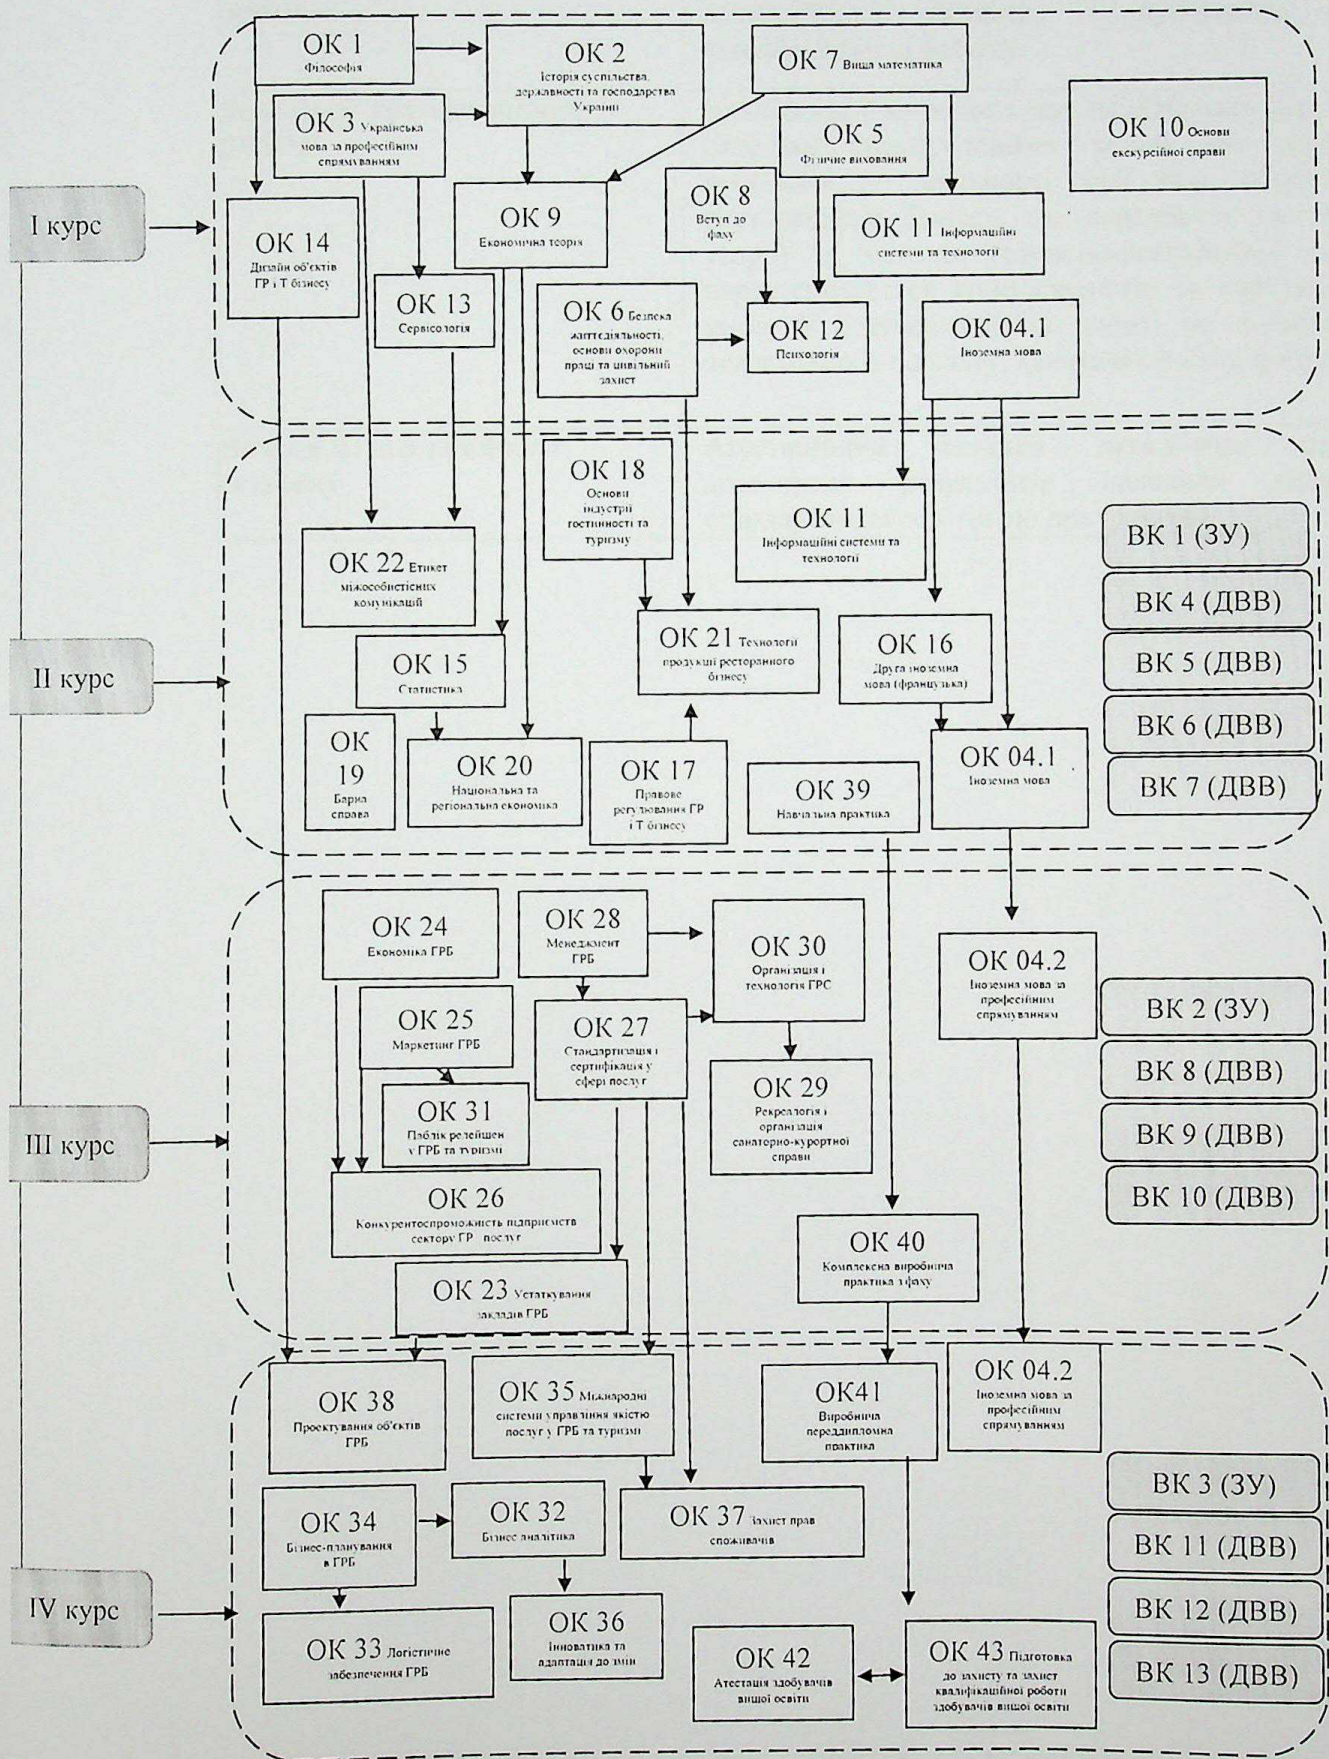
ОК 1 Філософія

ОК 2 Історія суспільства, державності та господарства України

ОК 7 Вища математика

ОК 10 Основи екскурсійної справи

ОК 3 Українська мова за професійним спрямуванням

ОК 5 Фізичне виховання

I курс

ОК 14 Дизайн об'єктів ГР і Т бізнесу

ОК 9 Економічна теорія

ОК 8 Вступ до фаху

ОК 11 Інформаційні системи та технології

ОК 13 Сервісологія

ОК 6 Безпека життєдіяльності, основи охорони праці та цивільний захист

ОК 12 Психологія

ОК 04.1 Іноземна мова

ОК 18 Основи індустрії гостинності та туризму

ОК 11 Інформаційні системи та технології

ВК 1 (ЗУ)

ОК 22 Етикет міжособистісних комунікацій

ВК 4 (ДВВ)

ОК 21 Технології продукції ресторанного бізнесу

ОК 16 Друга іноземна мова (французька)

ВК 5 (ДВВ)

II курс

ОК 15 Статистика

ВК 6 (ДВВ)

ОК 19 Барна справа

ОК 20 Національна та регіональна економіка

ОК 17 Правове регулювання ГР і Т бізнесу

ОК 39 Навчальна практика

ОК 04.1 Іноземна мова

ВК 7 (ДВВ)

ОК 24 Економіка ГРБ

ОК 28 Менеджмент ГРБ

ОК 30 Організація і технологія ГРС

ОК 04.2 Іноземна мова за професійним спрямуванням

ОК 25 Маркетинг ГРБ

ОК 27 Стандартизація і сертифікація у сфері послуг

ВК 2 (ЗУ)

ВК 8 (ДВВ)

ОК 29 Рекреологія і організація санаторно-курортної справи

ОК 31 Паблік рилейшен у ГРБ та туризмі

III курс

ВК 9 (ДВВ)

ОК 26 Конкурентоспроможність підприємств сектору ГР послуг

ВК 10 (ДВВ)

ОК 40 Комплексна виробнича практика з фаху

ОК 23 Устаткування закладів ГРБ

ОК 38 Проектування об'єктів ГРБ

ОК 35 Міжнародні системи управління якістю послуг у ГРБ та туризмі

ОК41 Виробнича переддипломна практика

ОК 04.2 Іноземна мова за професійним спрямуванням

ВК 3 (ЗУ)

ОК 34 Бізнес-планування в ГРБ

ОК 32 Бізнес аналітика

ОК 37 Захист прав споживачів

ВК 11 (ДВВ)

IV курс

ВК 12 (ДВВ)

ОК 33 Логістичне забезпечення ГРБ

ОК 36 Інноватика та адаптація до змін

ОК 42 Атестація здобувачів вищої освіти

ОК 43 Підготовка до захисту та захист кваліфікаційної роботи здобувачів вищої освіти

ВК 13 (ДВВ)